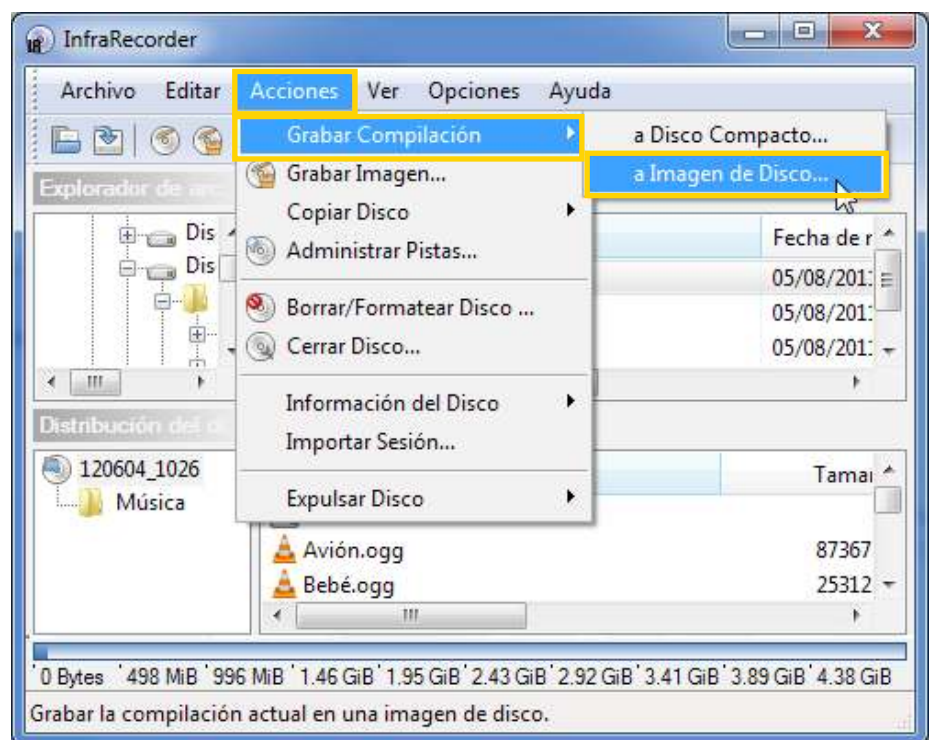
InfraRecorder

Archivo Editar Acciones Ver Opciones Ayuda

Grabar Compilación
Grabar Imagen...
Copiar Disco
Administrar Pistas...
Borrar/Formatear Disco ...
Cerrar Disco...
Información del Disco
Importar Sesión...
Expulsar Disco

a Disco Compacto...
a Imagen de Disco...

Explorador de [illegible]
Dis
Dis

Fecha de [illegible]
05/08/201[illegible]
05/08/201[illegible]
05/08/201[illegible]

Distribución del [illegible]
120604_1026
Música

Tama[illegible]
Avión.ogg 87367
Bebé.ogg 25312

0 Bytes 498 MiB 996 MiB 1.46 GiB 1.95 GiB 2.43 GiB 2.92 GiB 3.41 GiB 3.89 GiB 4.38 GiB

Grabar la compilación actual en una imagen de disco.